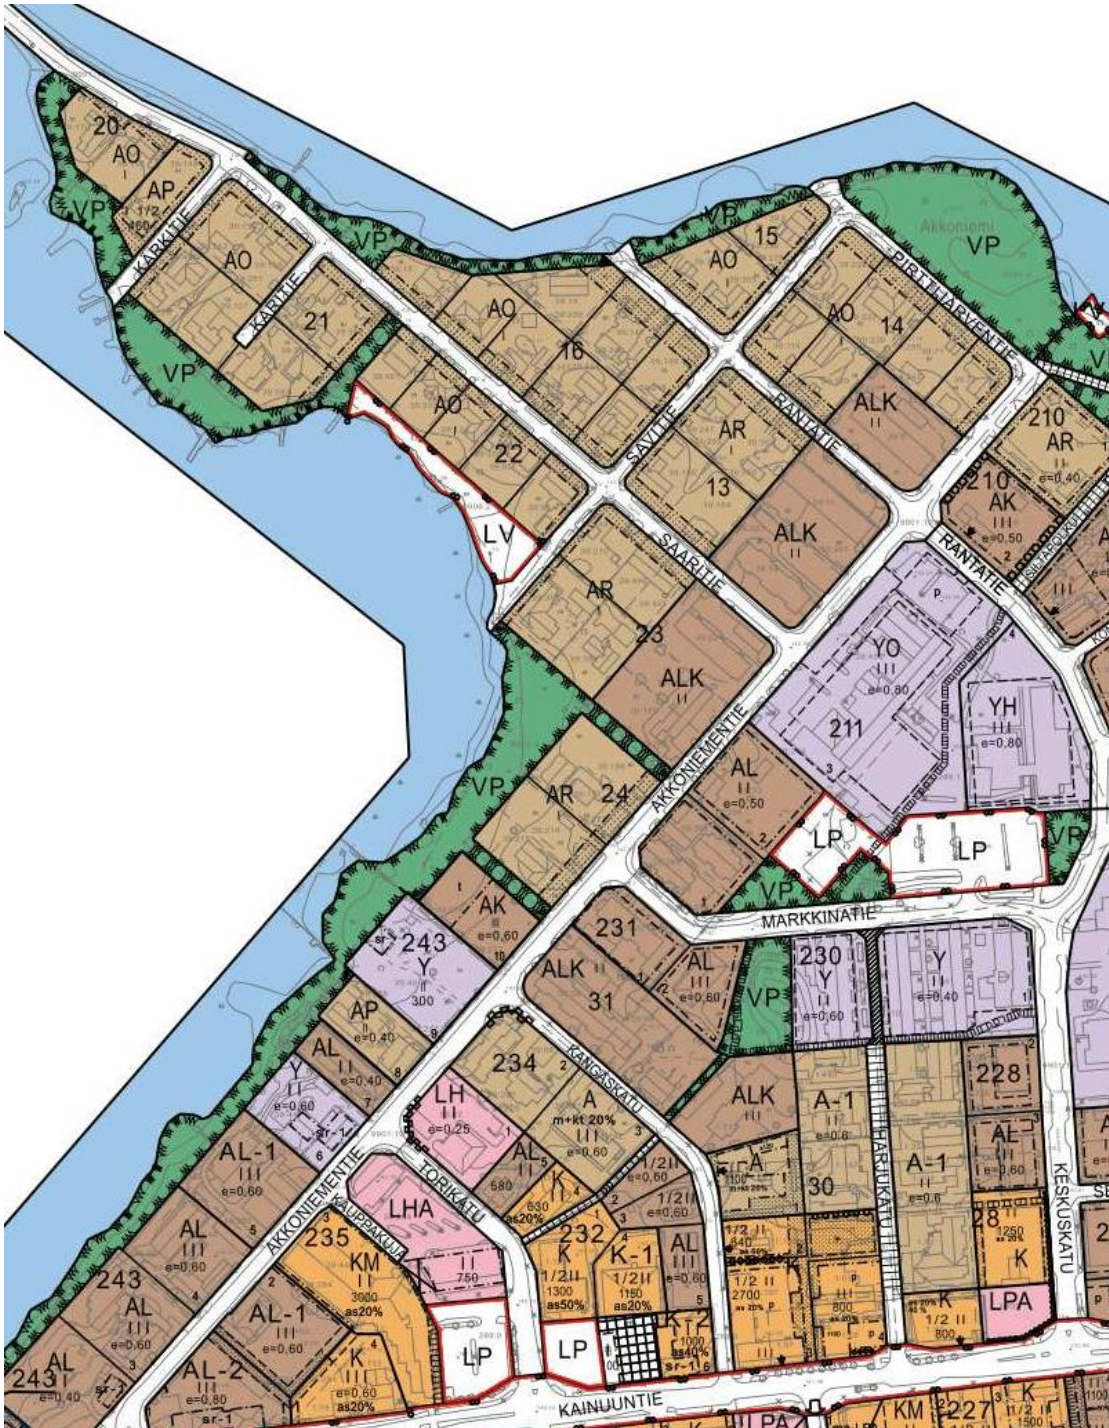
20
AO
AP
1/2
VP
KARKITIE
AO
KARITIE
21
VP
VP
AO
16
AO
22
LV
VP
AO
15
PIRTTIHARJUNTIE
AO
14
Akkoniemi
VP
RANTATIE
SAVITIE
AR
13
ALK
II
ALK
II
210
AR
II
e=0,40
210
AK
III
e=0,50
RANTATIE
SAARITIE
AR
23
ALK
II
YO
III
e=0,80
211
YH
III
e=0,80
AKKONIEMENTIE
VP
AR
24
AL
II
e=0,50
LP
LP
VP
VP
MARKKINATIE
AK
e=0,60
243
Y
300
231
ALK
31
AL
III
e=0,60
VP
230
Y
II
e=0,60
Y
e=0,40
AP
e=0,40
AL
II
e=0,40
234
KANGASKATU
A
m+kt 20%
III
e=0,60
ALK
III
A-1
II
e=0,6
228
Y
e=0,60
LH
e=0,25
AL
580
AL
e=0,60
A-1
II
e=0,6
AL-1
III
e=0,60
AKKONIEMENTIE
TORIKATU
LHA
K
630
as20%
1/2II
e=0,60
1/2II
e=0,60
A
30
KESKUSKATU
HARJUKATU
AL
III
e=0,60
235
KM
II
3000
as20%
KAUPPAKUJA
232
K
1/2II
1300
as50%
K-1
1/2II
1150
as20%
AL
II
e=0,60
1/2 II
2700
28
1250
K
243
AL
III
e=0,60
AL-1
III
e=0,60
750
LP
LP
K
1000
as40%
sr-1
800
K
1/2 II
800
LPA
243
AL
e=0,40
AL-2
III
e=0,80
K
II
e=0,60
as20%
KAINUUNTIE
LPA
KM
227
K
1/2